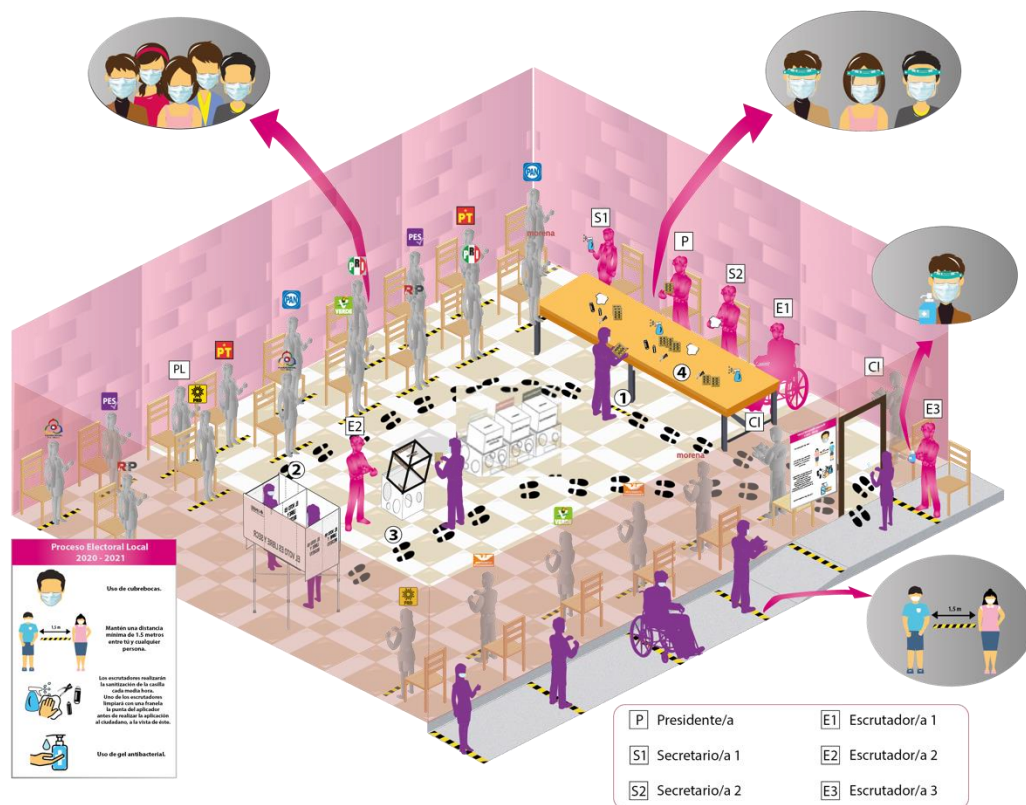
PT
PES
PAN
morena
S1
P
S2
E1
PL
PT
RP
PAN
VERDE
PES
RP
CI
E2
E3
CI
morena
VERDE
1
2
3
4
1.5 m

Proceso Electoral Local 2020 - 2021

Uso de cubrebocas.

1.5 m

Mantén una distancia mínima de 1.5 metros entre tú y cualquier persona.

Los escrutadores realizarán la sanitización de la casilla cada media hora. Uno de los escrutadores limpiará con una franela la punta del aplicador antes de realizar la aplicación al ciudadano, a la vista de éste.

Uso de gel antibacterial.

| | |
|---|---|
| P Presidente/a | E1 Escrutador/a 1 |
| S1 Secretario/a 1 | E2 Escrutador/a 2 |
| S2 Secretario/a 2 | E3 Escrutador/a 3 |